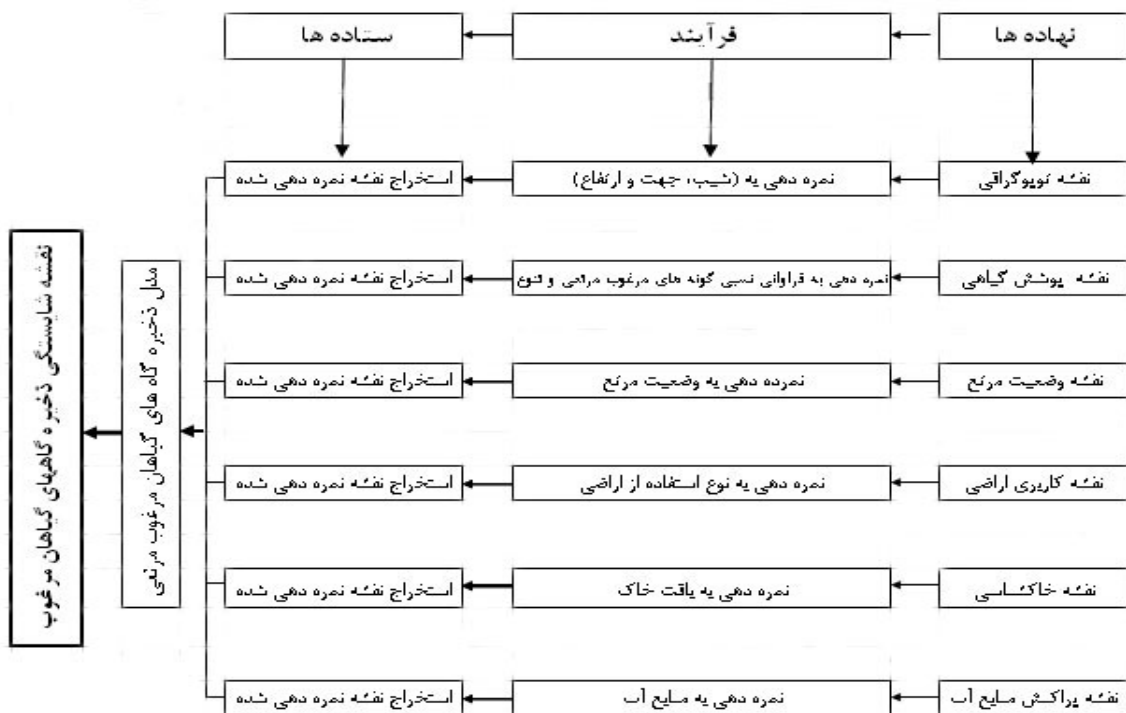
نهاده ها

فرآیند

ستاده ها

نقشه توپوگرافی

نمره دهی به (شیب، جهت و ارتفاع)

استخراج نقشه نمره دهی شده

نقشه پوشش گیاهی

نمره دهی به فراوانی نسبی گونه های مرغوب مرتعی و تنوع

استخراج نقشه نمره دهی شده

نقشه وضعیت مرتع

نمرده دهی به وضعیت مرتع

استخراج نقشه نمره دهی شده

نقشه کاربری اراضی

نمره دهی به نوع استفاده از اراضی

استخراج نقشه نمره دهی شده

نقشه خاکشناسی

نمره دهی به بافت خاک

استخراج نقشه نمره دهی شده

نقشه پراکنش منابع آب

نمره دهی به منابع آب

استخراج نقشه نمره دهی شده

مدل ذخیره گاه های گیاهان مرغوب مرتعی

نقشه شایستگی ذخیره گاههای گیاهان مرغوب